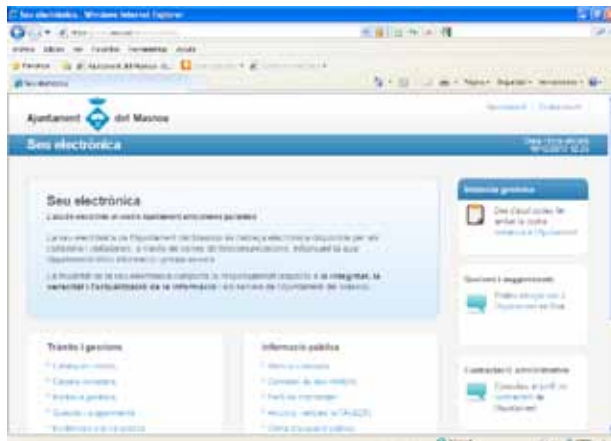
Seu electrònica - Windows Internet Explorer

Arxiu Edició Ver Favorits Herramientas Ayuda

Favoritos Ajuntament del Masnou

Seu electrònica

Ajuntament del Masnou

Seu electrònica

Seu electrònica

L'accés electrònic al vostre Ajuntament amb plenes garanties

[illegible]

Instància genèrica

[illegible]

Queixes i suggeriments

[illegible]

Contractació administrativa

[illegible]

Tràmits i gestions

Informació pública